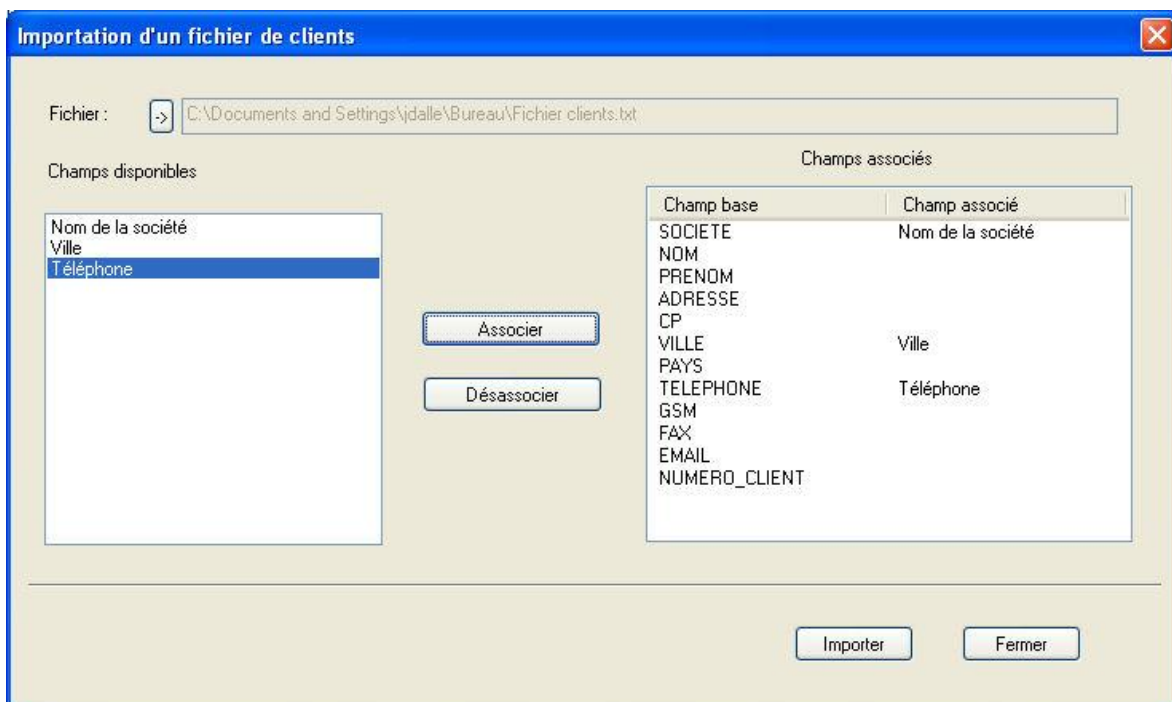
Importation d'un fichier de clients

Fichier : -> C:\Documents and Settings\jdalle\Bureau\Fichier clients.txt

Champs disponibles

Nom de la société
Ville
Téléphone

Associer

Désassocier

Champs associés

| Champ base | Champ associé |
|---|---|
| SOCIETE | Nom de la société |
| NOM | |
| PRENOM | |
| ADRESSE | |
| CP | |
| VILLE | Ville |
| PAYS | |
| TELEPHONE | Téléphone |
| GSM | |
| FAX | |
| EMAIL | |
| NUMERO_CLIENT | |

Importer

Fermer